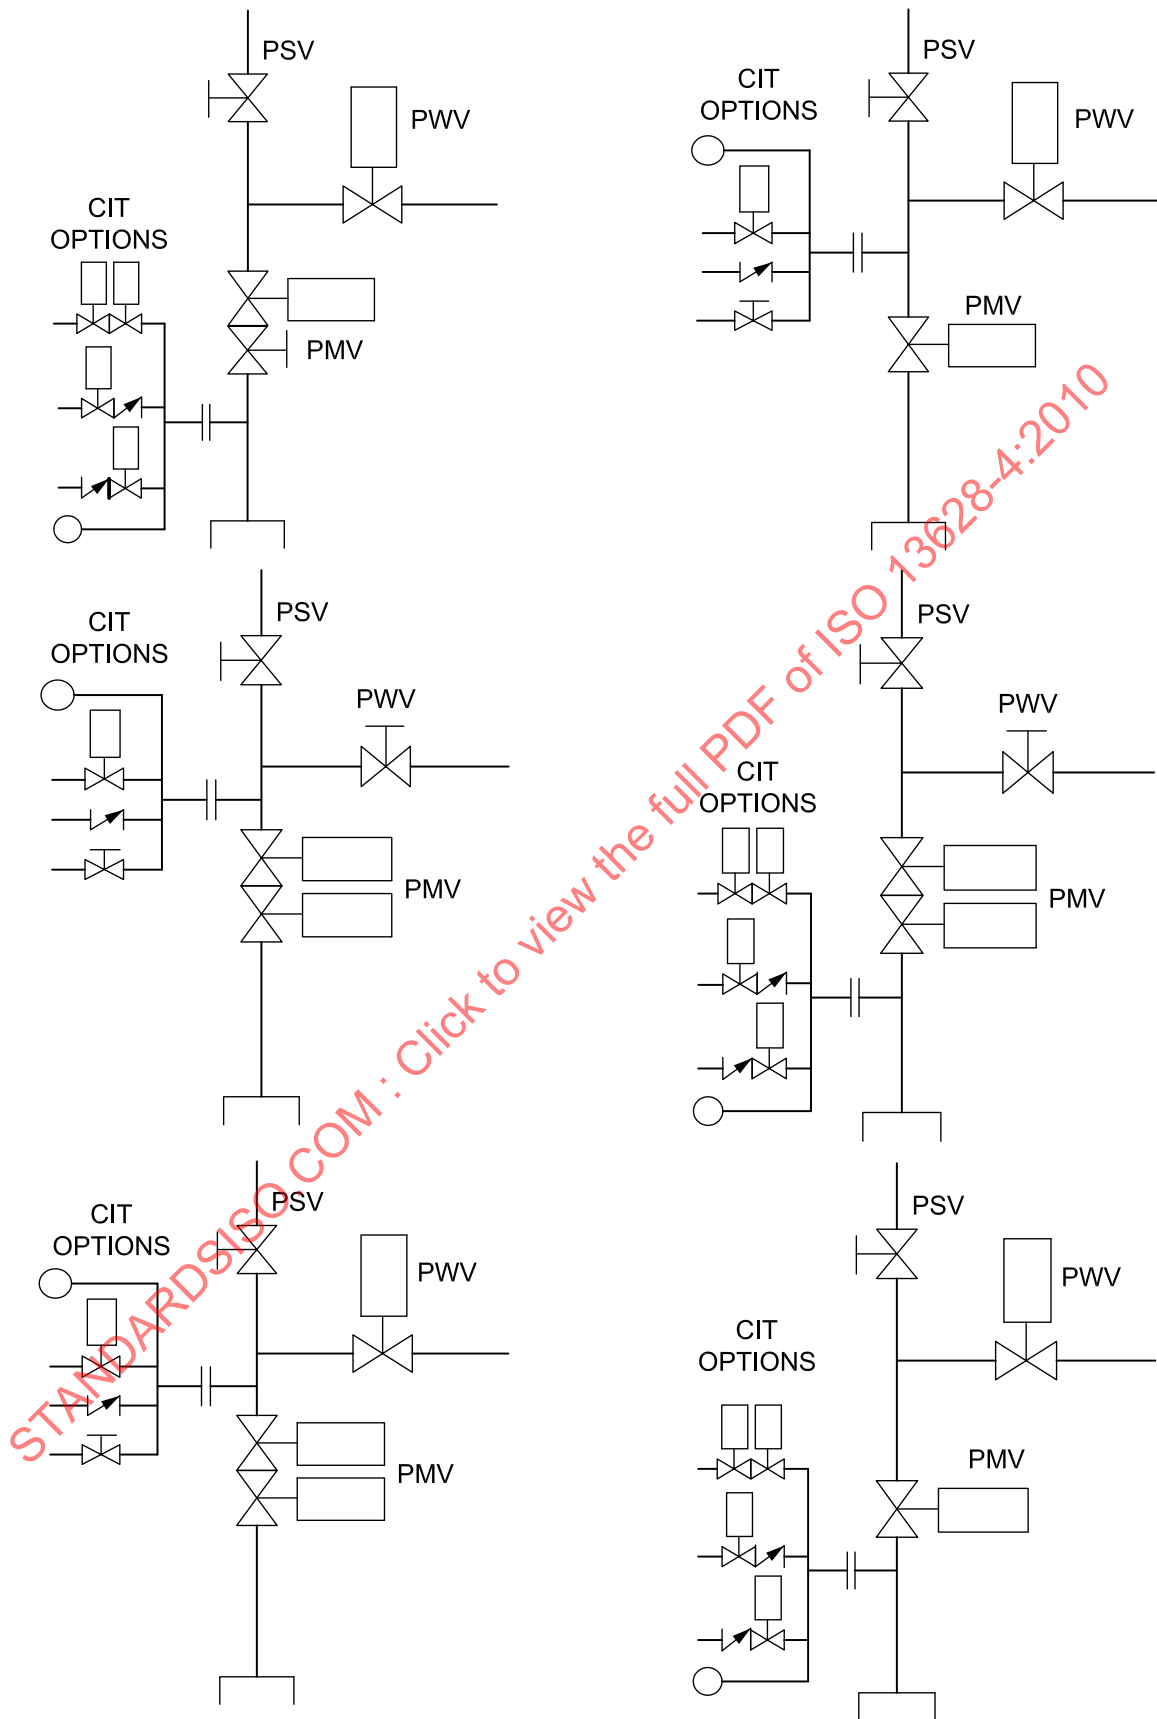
PSV
PWV
CIT OPTIONS
PMV

CIT OPTIONS
PSV
PWV
PMV

PSV
CIT OPTIONS
PWV
PMV

PSV
PWV
CIT OPTIONS
PMV

CIT OPTIONS
PSV
PWV
PMV

PSV
PWV
CIT OPTIONS
PMV

STANDARDSISO.COM : Click to view the full PDF of ISO 13628-4:2010